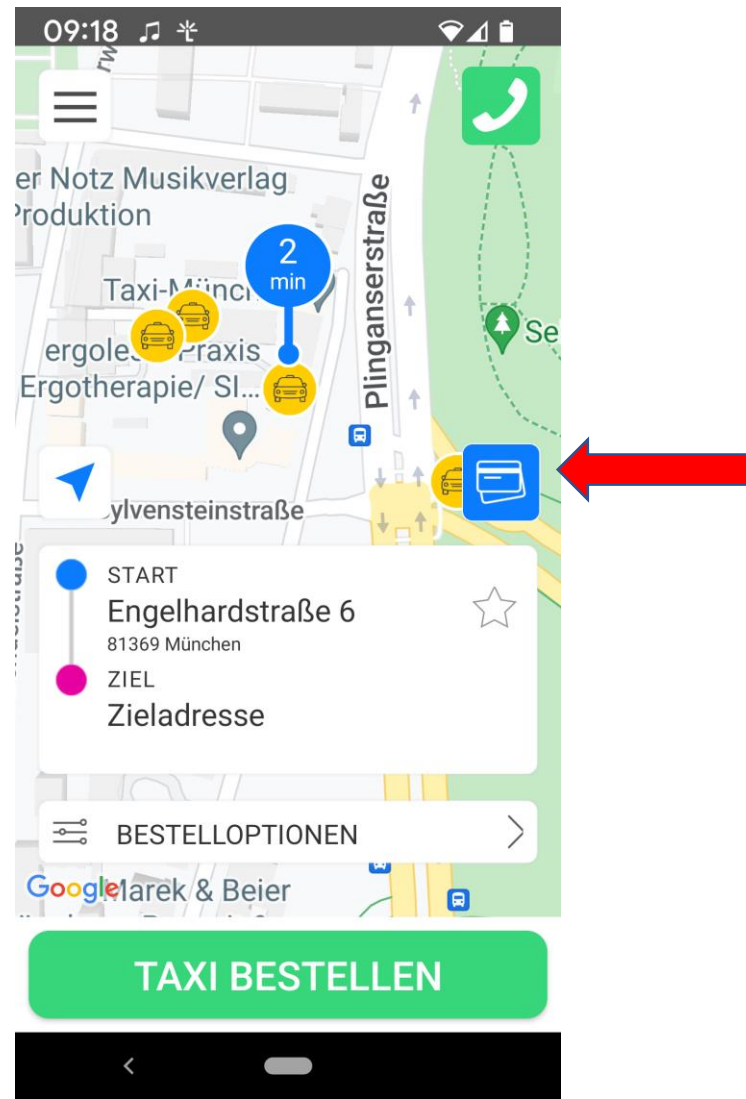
09:18

er Notz Musikverlag
Produktion

Taxi-Münc

ergoles Praxis
Ergotherapie/ Sl...

Plinganserstraße

2
min

Se

ylvensteinstraße

START
Engelhardstraße 6
81369 München

ZIEL
Zieladresse

BESTELLOPTIONEN

Google Marek & Beier

TAXI BESTELLEN